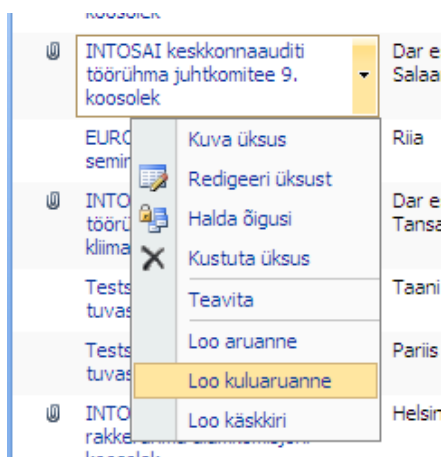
koosolek

INTOSAI keskkonnaauditi töörühma juhtkomitee 9. koosolek

Dar e Salaa

EURO semin

Riia

INTOS töörü kliima

Dar e Tansa

Tests tuvas

Taani

Tests tuvas

Pariis

INTO rakke koosolek

Helsin

Kuva üksus
Redigeeri üksust
Halda õigusi
Kustuta üksus
Teavita
Loo aruanne
Loo kuluaruanne
Loo käskkiri